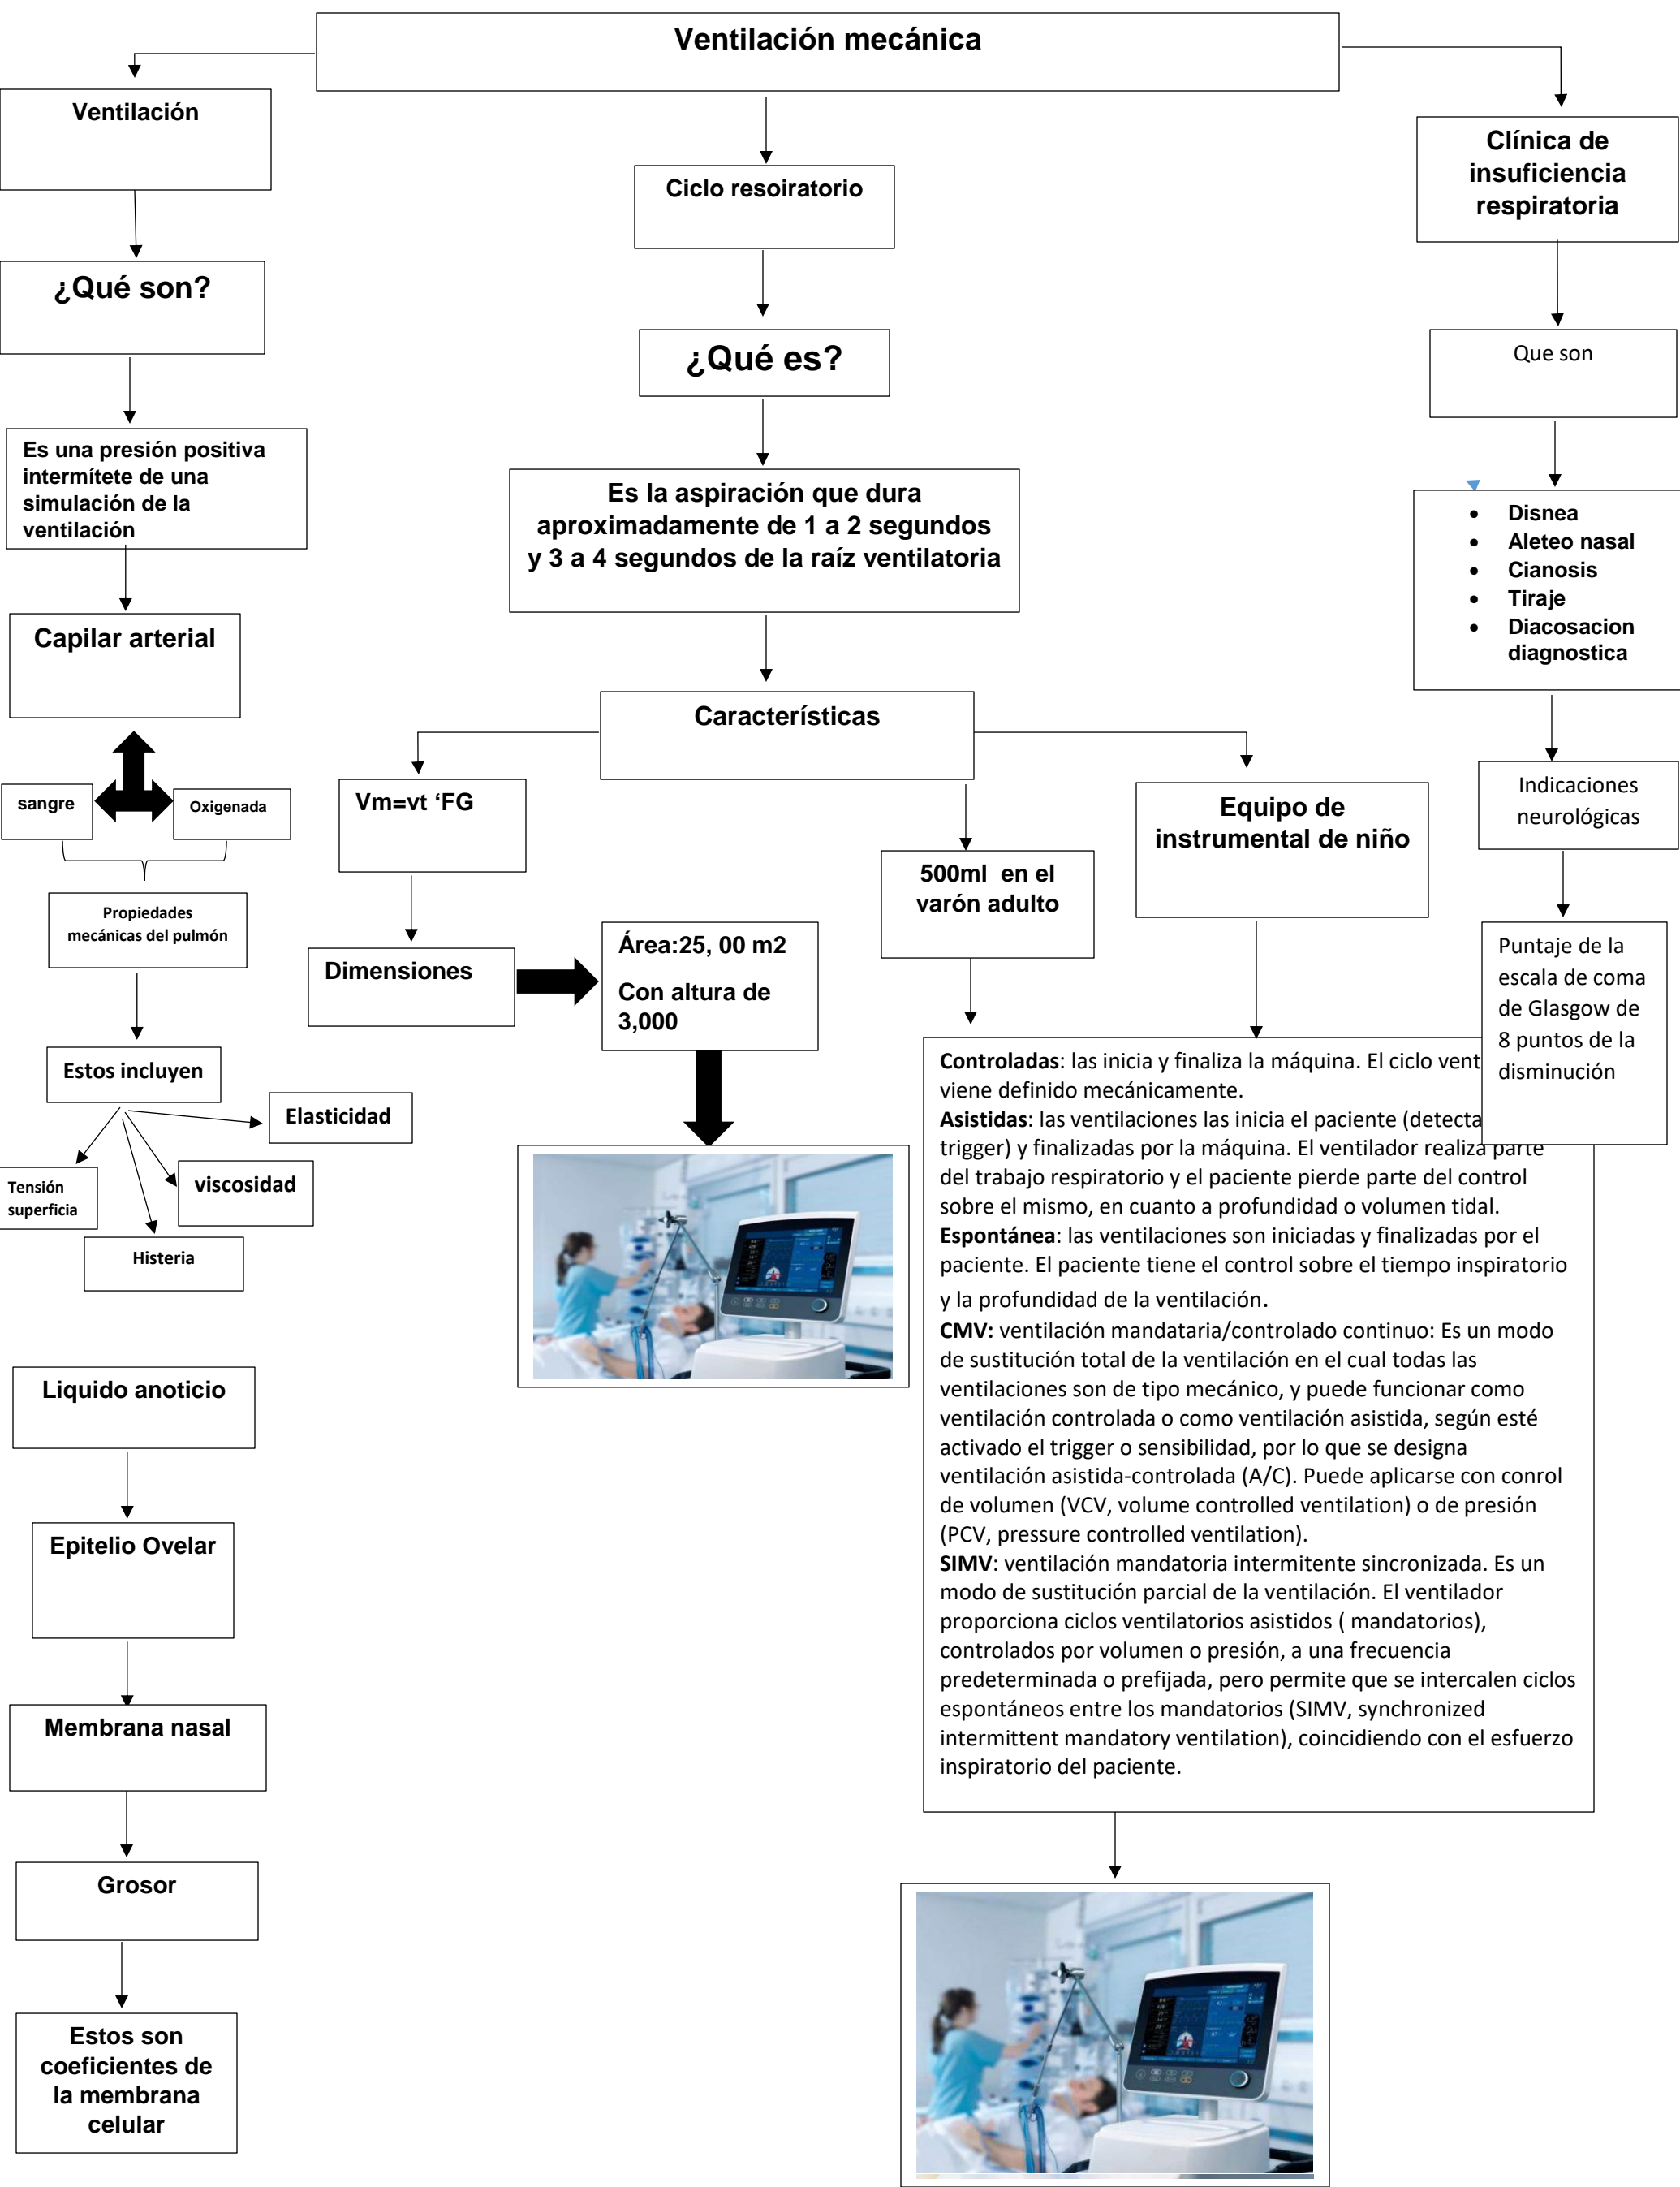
Ventilación mecánica

Ventilación

¿Qué son?

Es una presión positiva intermítete de una simulación de la ventilación

Capilar arterial

sangre

Oxigenada

Propiedades mecánicas del pulmón

Estos incluyen

Elasticidad

Tensión superficia

viscosidad

Histeria

Liquido anoticio

Epitelio Ovelar

Membrana nasal

Grosor

Estos son coeficientes de la membrana celular

Ciclo resoiratorio

¿Qué es?

Es la aspiración que dura aproximadamente de 1 a 2 segundos y 3 a 4 segundos de la raíz ventilatoria

Características

Vm=vt ‘FG

Dimensiones

Área:25, 00 m2

Con altura de 3,000

500ml en el varón adulto

Equipo de instrumental de niño

Clínica de insuficiencia respiratoria

Que son

- Disnea
- Aleteo nasal
- Cianosis
- Tiraje
- Diacosacion diagnostica

Indicaciones neurológicas

Puntaje de la escala de coma de Glasgow de 8 puntos de la disminución

**Controladas**: las inicia y finaliza la máquina. El ciclo vent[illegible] viene definido mecánicamente.
**Asistidas**: las ventilaciones las inicia el paciente (detecta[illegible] trigger) y finalizadas por la máquina. El ventilador realiza parte del trabajo respiratorio y el paciente pierde parte del control sobre el mismo, en cuanto a profundidad o volumen tidal.
**Espontánea**: las ventilaciones son iniciadas y finalizadas por el paciente. El paciente tiene el control sobre el tiempo inspiratorio y la profundidad de la ventilación.
**CMV:** ventilación mandataria/controlado continuo: Es un modo de sustitución total de la ventilación en el cual todas las ventilaciones son de tipo mecánico, y puede funcionar como ventilación controlada o como ventilación asistida, según esté activado el trigger o sensibilidad, por lo que se designa ventilación asistida-controlada (A/C). Puede aplicarse con conrol de volumen (VCV, volume controlled ventilation) o de presión (PCV, pressure controlled ventilation).
**SIMV**: ventilación mandatoria intermitente sincronizada. Es un modo de sustitución parcial de la ventilación. El ventilador proporciona ciclos ventilatorios asistidos ( mandatorios), controlados por volumen o presión, a una frecuencia predeterminada o prefijada, pero permite que se intercalen ciclos espontáneos entre los mandatorios (SIMV, synchronized intermittent mandatory ventilation), coincidiendo con el esfuerzo inspiratorio del paciente.